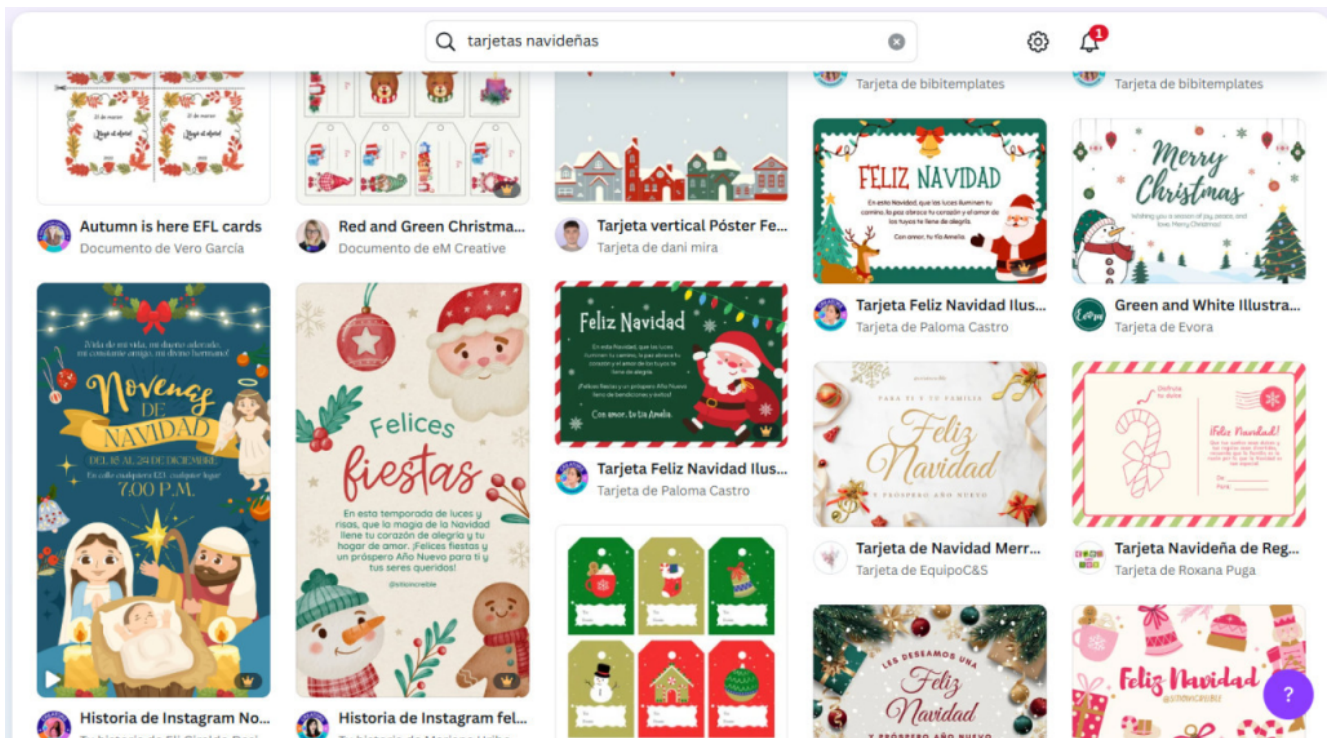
tarjetas navideñas

1

Tarjeta de bibitemplates

Tarjeta de bibitemplates

Autumn is here EFL cards
Documento de Vero García

Red and Green Christma...
Documento de eM Creative

Tarjeta vertical Póster Fe...
Tarjeta de dani mira

FELIZ NAVIDAD

Merry Christmas

Tarjeta Feliz Navidad Ilus...
Tarjeta de Paloma Castro

Green and White Illustra...
Tarjeta de Evora

Novenas DE NAVIDAD
DEL 16 AL 24 DE DICIEMBRE
7:00 P.M.

Felices fiestas
En esta temporada de luces y risas, que la magia de la Navidad llene tu corazón de alegría y tu hogar de amor. ¡Felices fiestas y un próspero Año Nuevo para ti y tus seres queridos!

Feliz Navidad
Con amor, tu tía Amelia.

Tarjeta Feliz Navidad Ilus...
Tarjeta de Paloma Castro

PARA TI Y TU FAMILIA
Feliz Navidad
Y PRÓSPERO AÑO NUEVO

¡Feliz Navidad!

Tarjeta de Navidad Merr...
Tarjeta de EquipoC&S

Tarjeta Navideña de Reg...
Tarjeta de Roxana Puga

LES DESEAMOS UNA Feliz Navidad Y PRÓSPERO AÑO NUEVO

Feliz Navidad

Historia de Instagram No...

Historia de Instagram fel...

?